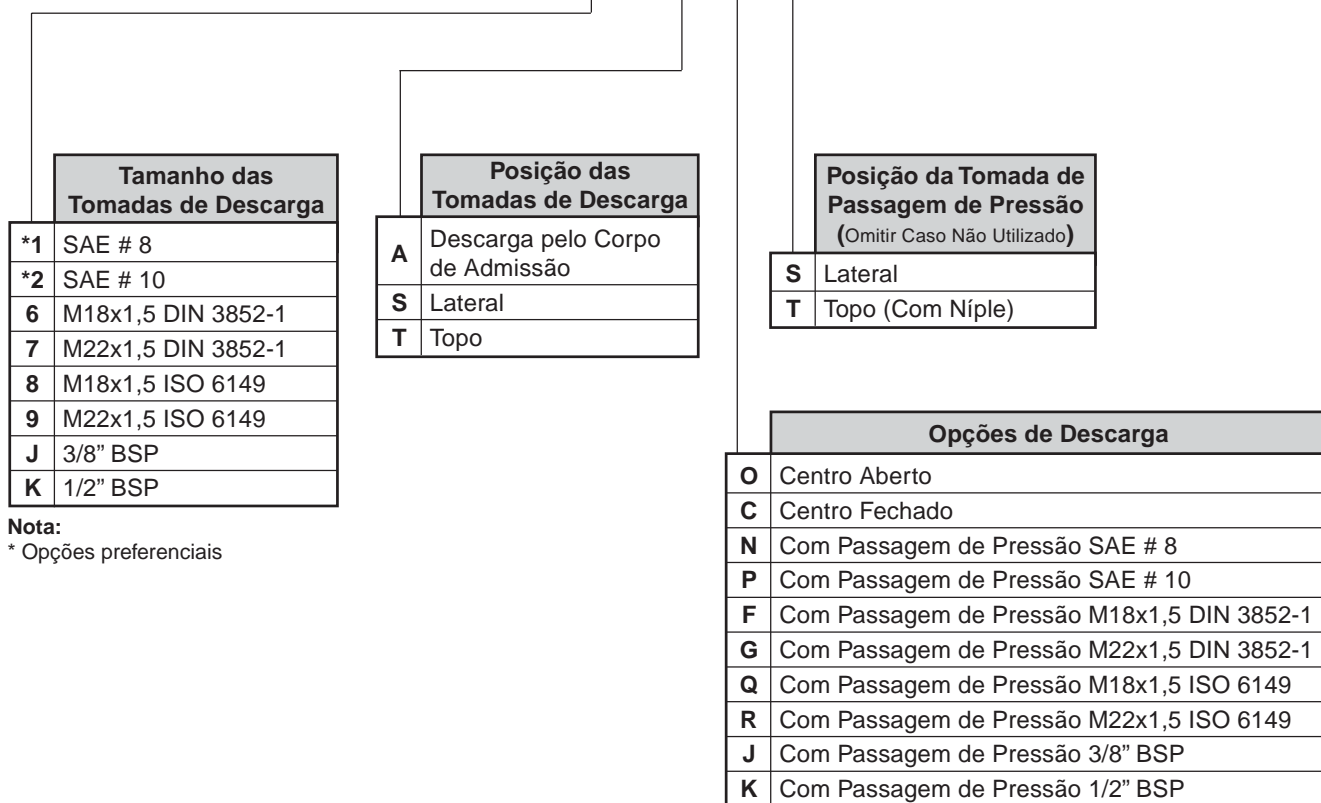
| | Tamanho das Tomadas de Descarga |
|---|---|
| *1 | SAE # 8 |
| *2 | SAE # 10 |
| 6 | M18x1,5 DIN 3852-1 |
| 7 | M22x1,5 DIN 3852-1 |
| 8 | M18x1,5 ISO 6149 |
| 9 | M22x1,5 ISO 6149 |
| J | 3/8" BSP |
| K | 1/2" BSP |

Nota:
* Opções preferenciais

| | Posição das Tomadas de Descarga |
|---|---|
| A | Descarga pelo Corpo de Admissão |
| S | Lateral |
| T | Topo |

| | Posição da Tomada de Passagem de Pressão (Omitir Caso Não Utilizado) |
|---|---|
| S | Lateral |
| T | Topo (Com Níple) |

| | Opções de Descarga |
|---|---|
| O | Centro Aberto |
| C | Centro Fechado |
| N | Com Passagem de Pressão SAE # 8 |
| P | Com Passagem de Pressão SAE # 10 |
| F | Com Passagem de Pressão M18x1,5 DIN 3852-1 |
| G | Com Passagem de Pressão M22x1,5 DIN 3852-1 |
| Q | Com Passagem de Pressão M18x1,5 ISO 6149 |
| R | Com Passagem de Pressão M22x1,5 ISO 6149 |
| J | Com Passagem de Pressão 3/8" BSP |
| K | Com Passagem de Pressão 1/2" BSP |